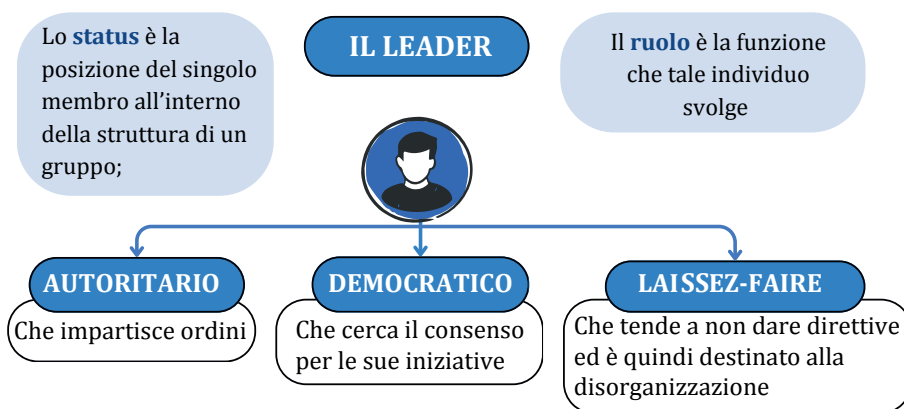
Lo **status** è la posizione del singolo membro all'interno della struttura di un gruppo;

IL LEADER

Il **ruolo** è la funzione che tale individuo svolge

AUTORITARIO

Che impartisce ordini

DEMOCRATICO

Che cerca il consenso per le sue iniziative

LAISSEZ-FAIRE

Che tende a non dare direttive ed è quindi destinato alla disorganizzazione